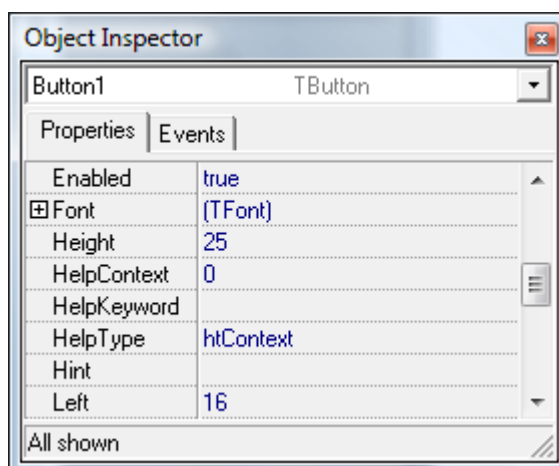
Object Inspector

Button1 TButton

Properties | Events

| | |
|---|---|
| Enabled | true |
| ⊞Font | (TFont) |
| Height | 25 |
| HelpContext | 0 |
| HelpKeyword | |
| HelpType | htContext |
| Hint | |
| Left | 16 |

All shown